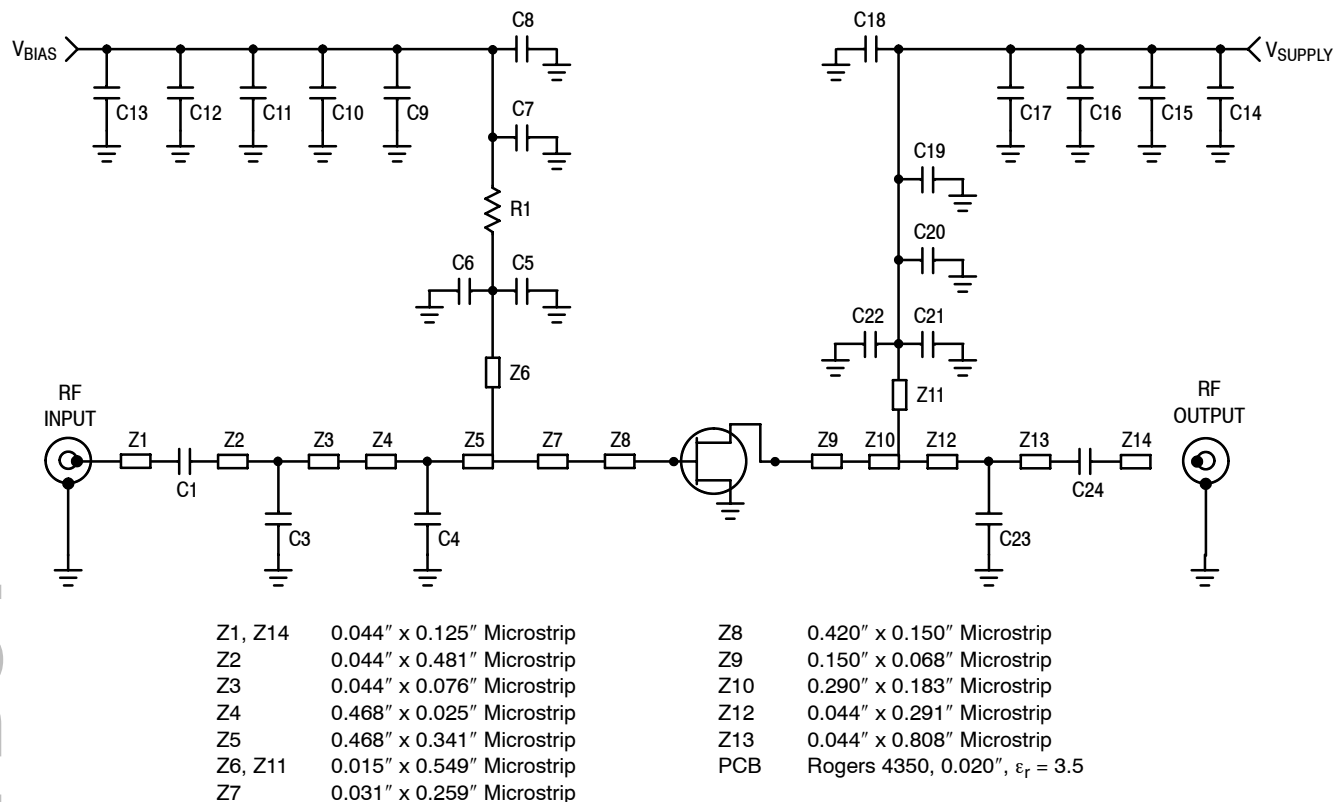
$V_{BIAS}$

C13 C12 C11 C10 C9

C8

C7

R1

C6 C5

Z6

C18

$V_{SUPPLY}$

C17 C16 C15 C14

C19

C20

C22 C21

Z11

RF INPUT

Z1 C1 Z2 C3 Z3 Z4 C4 Z5 Z7 Z8

Z9 Z10 Z12 Z13 C23 C24 Z14

RF OUTPUT

| | | | |
|---|---|---|---|
| Z1, Z14 | 0.044″ x 0.125″ Microstrip | Z8 | 0.420″ x 0.150″ Microstrip |
| Z2 | 0.044″ x 0.481″ Microstrip | Z9 | 0.150″ x 0.068″ Microstrip |
| Z3 | 0.044″ x 0.076″ Microstrip | Z10 | 0.290″ x 0.183″ Microstrip |
| Z4 | 0.468″ x 0.025″ Microstrip | Z12 | 0.044″ x 0.291″ Microstrip |
| Z5 | 0.468″ x 0.341″ Microstrip | Z13 | 0.044″ x 0.808″ Microstrip |
| Z6, Z11 | 0.015″ x 0.549″ Microstrip | PCB | Rogers 4350, 0.020″, $\varepsilon_r$ = 3.5 |
| Z7 | 0.031″ x 0.259″ Microstrip | | |